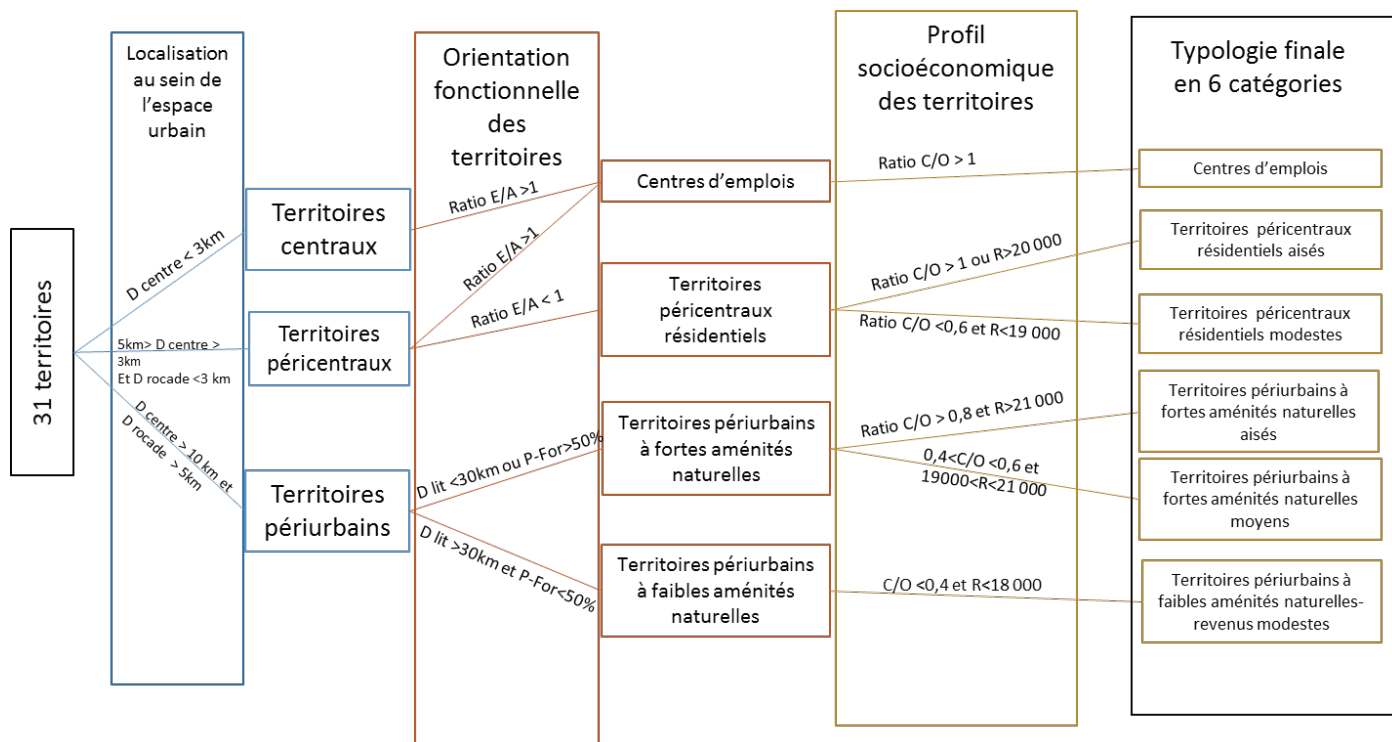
Localisation au sein de l'espace urbain

Orientation fonctionnelle des territoires

Profil socioéconomique des territoires

Typologie finale en 6 catégories

31 territoires

D centre < 3km

5km> D centre > 3km Et D rocade <3 km

D centre > 10 km et D rocade > 5km

Territoires centraux

Territoires péricentraux

Territoires périurbains

Ratio E/A >1

Ratio E/A >1

Ratio E/A < 1

D lit <30km ou P-For>50%

D lit >30km et P-For<50%

Centres d'emplois

Territoires péricentraux résidentiels

Territoires périurbains à fortes aménités naturelles

Territoires périurbains à faibles aménités naturelles

Ratio C/O > 1

Ratio C/O > 1 ou R>20 000

Ratio C/O <0,6 et R<19 000

Ratio C/O > 0,8 et R>21 000

0,4<C/O <0,6 et 19000<R<21 000

C/O <0,4 et R<18 000

Centres d'emplois

Territoires péricentraux résidentiels aisés

Territoires péricentraux résidentiels modestes

Territoires périurbains à fortes aménités naturelles aisés

Territoires périurbains à fortes aménités naturelles moyens

Territoires périurbains à faibles aménités naturelles-revenus modestes